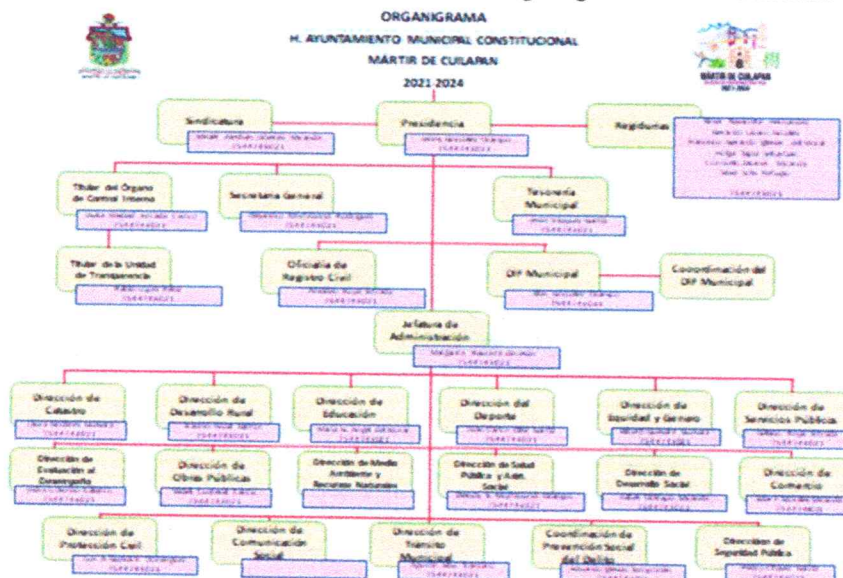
ORGANIGRAMA
H. AYUNTAMIENTO MUNICIPAL CONSTITUCIONAL
MÁRTIR DE CUILAPAN
2021-2024

MÁRTIR DE CUILAPAN

Sindicatura
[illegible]

Presidencia
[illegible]

Regidurías
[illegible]

Titular del Órgano de Control Interno
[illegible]

Secretaria General
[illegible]

Tesorería Municipal
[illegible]

Titular de la Unidad de Transparencia
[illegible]

Oficialía de Registro Civil
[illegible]

DIF Municipal
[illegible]

Coordinación del DIF Municipal

Jefatura de Administración
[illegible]

Dirección de Catastro
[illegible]

Dirección de Desarrollo Rural
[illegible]

Dirección de Educación
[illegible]

Dirección del Deporte
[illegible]

Dirección de Equidad y Genero
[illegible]

Dirección de Servicios Públicos
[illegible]

Dirección de Evaluación al Desempeño
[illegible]

Dirección de Obras Públicas
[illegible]

Dirección de Medio Ambiente y Recursos Naturales

Dirección de Salud Pública y Asist. Social
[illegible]

Dirección de Desarrollo Social
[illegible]

Dirección de Comercio
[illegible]

Dirección de Protección Civil
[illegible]

Dirección de Comunicación Social

Dirección de Tránsito Municipal
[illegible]

Coordinación de Prevención Social del Delito
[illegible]

Dirección de Seguridad Pública
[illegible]